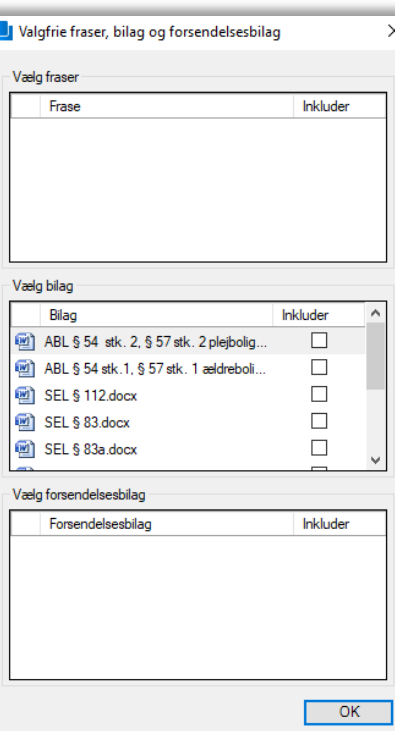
Valgfrie fraser, bilag og forsendelsesbilag

Vælg fraser

| | Frase | Inkluder |
|---|---|---|

Vælg bilag

| | Bilag | Inkluder |
|---|---|---|
| | ABL § 54 stk. 2, § 57 stk. 2 plejbolig... | ☐ |
| | ABL § 54 stk.1, § 57 stk. 1 ældreboli... | ☐ |
| | SEL § 112.docx | ☐ |
| | SEL § 83.docx | ☐ |
| | SEL § 83a.docx | ☐ |

Vælg forsendelsesbilag

| | Forsendelsesbilag | Inkluder |
|---|---|---|

OK